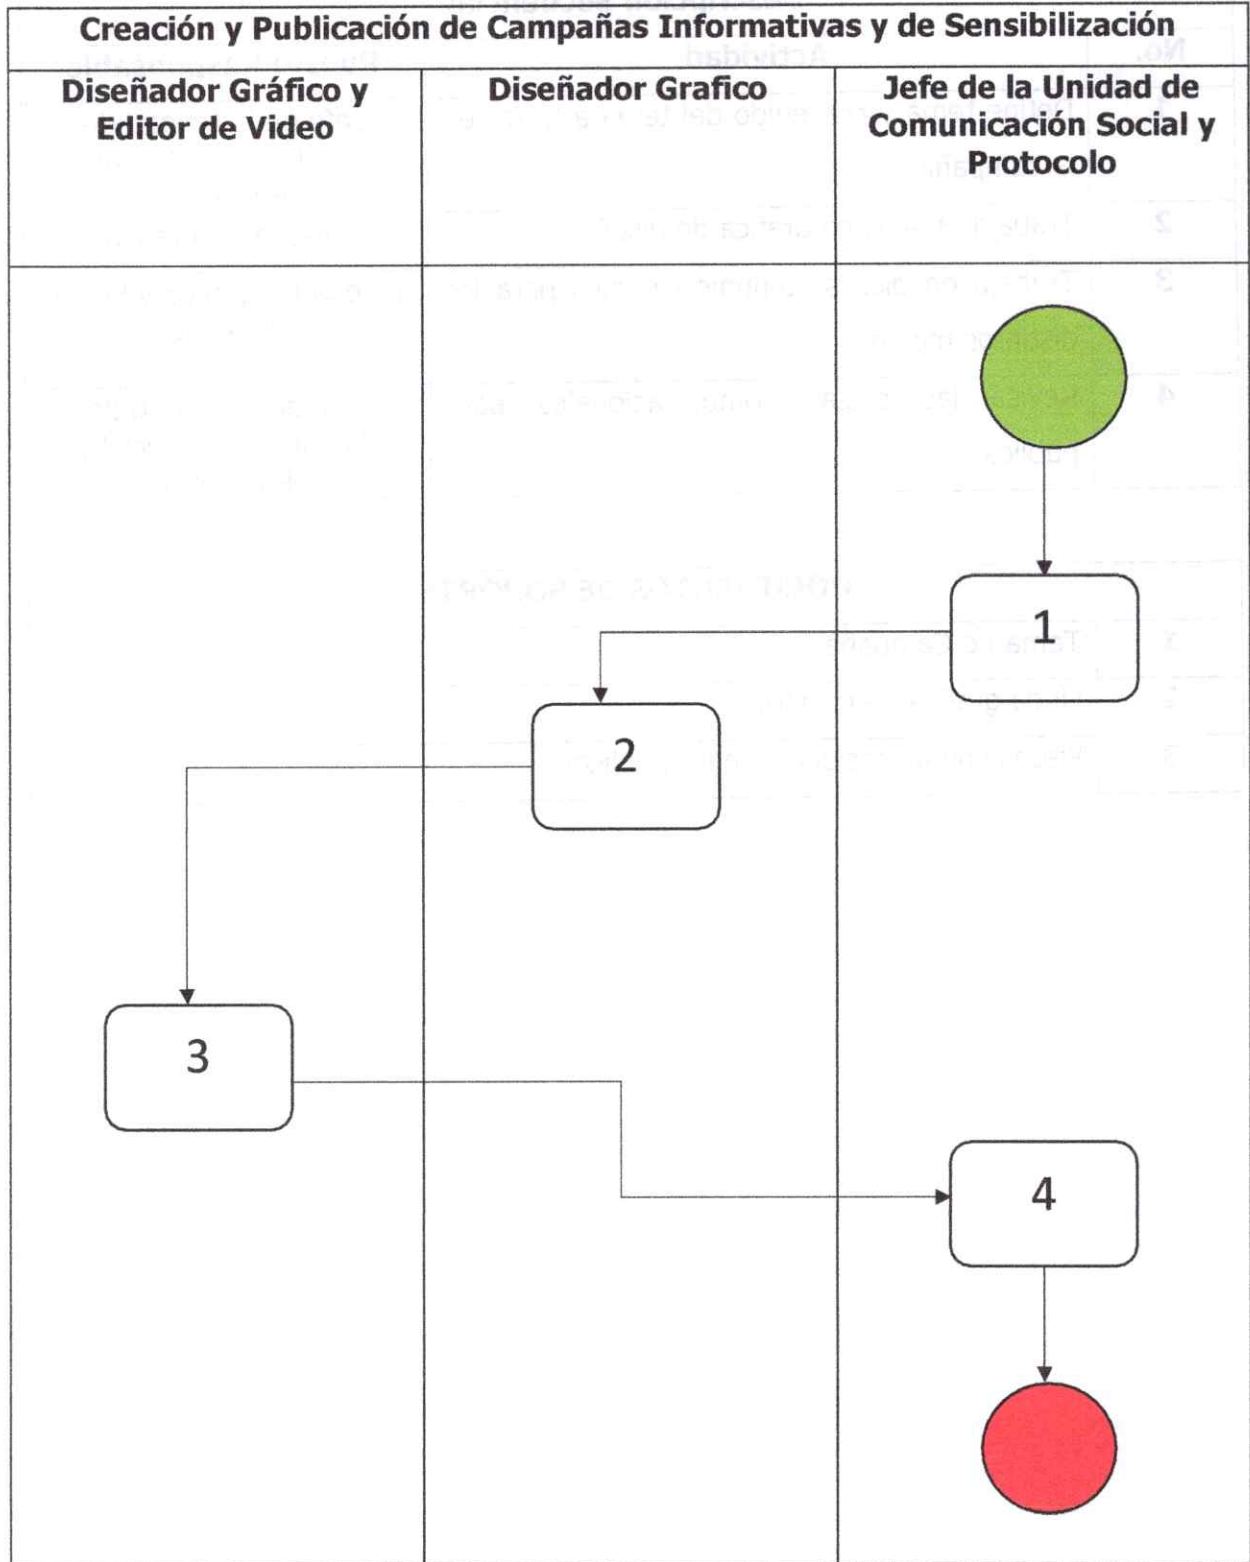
Creación y Publicación de Campañas Informativas y de Sensibilización

| Diseñador Gráfico y Editor de Video | Diseñador Grafico | Jefe de la Unidad de Comunicación Social y Protocolo |
|---|---|---|

1

2

3

4